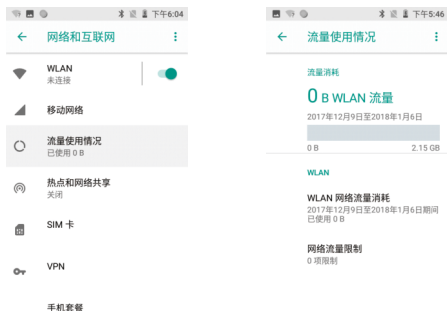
下午6:04

网络和互联网

WLAN
未连接

移动网络

流量使用情况
已使用 0 B

热点和网络共享
关闭

SIM 卡

VPN

手机套餐

下午5:46

流量使用情况

流量消耗

0 B WLAN 流量

2017年12月9日至2018年1月6日

0 B

2.15 GB

WLAN

WLAN 网络流量消耗
2017年12月9日至2018年1月6日期间已使用 0 B

网络流量限制
0 项限制